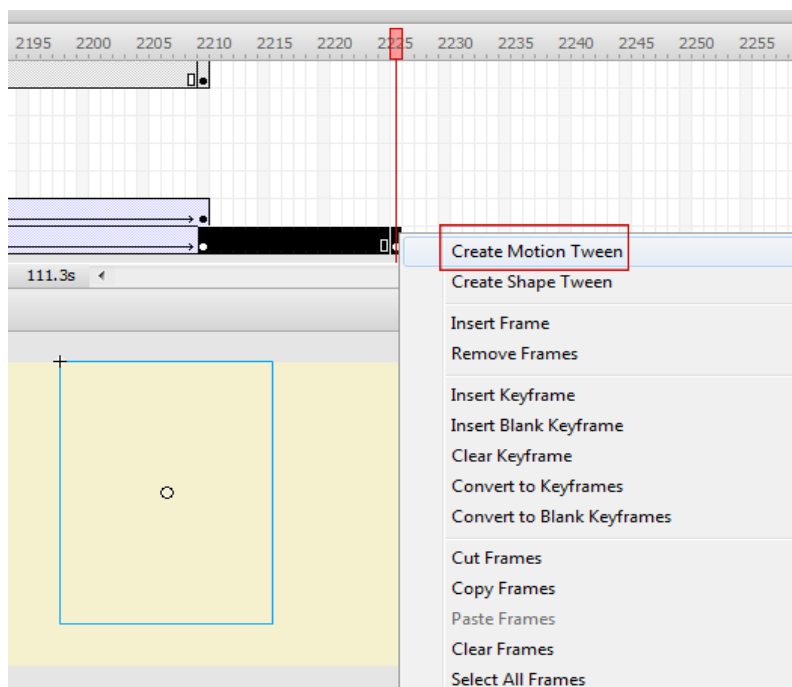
2195 2200 2205 2210 2215 2220 2225 2230 2235 2240 2245 2250 2255

111.3s

Create Motion Tween
Create Shape Tween

Insert Frame
Remove Frames

Insert Keyframe
Insert Blank Keyframe
Clear Keyframe
Convert to Keyframes
Convert to Blank Keyframes

Cut Frames
Copy Frames
Paste Frames
Clear Frames
Select All Frames